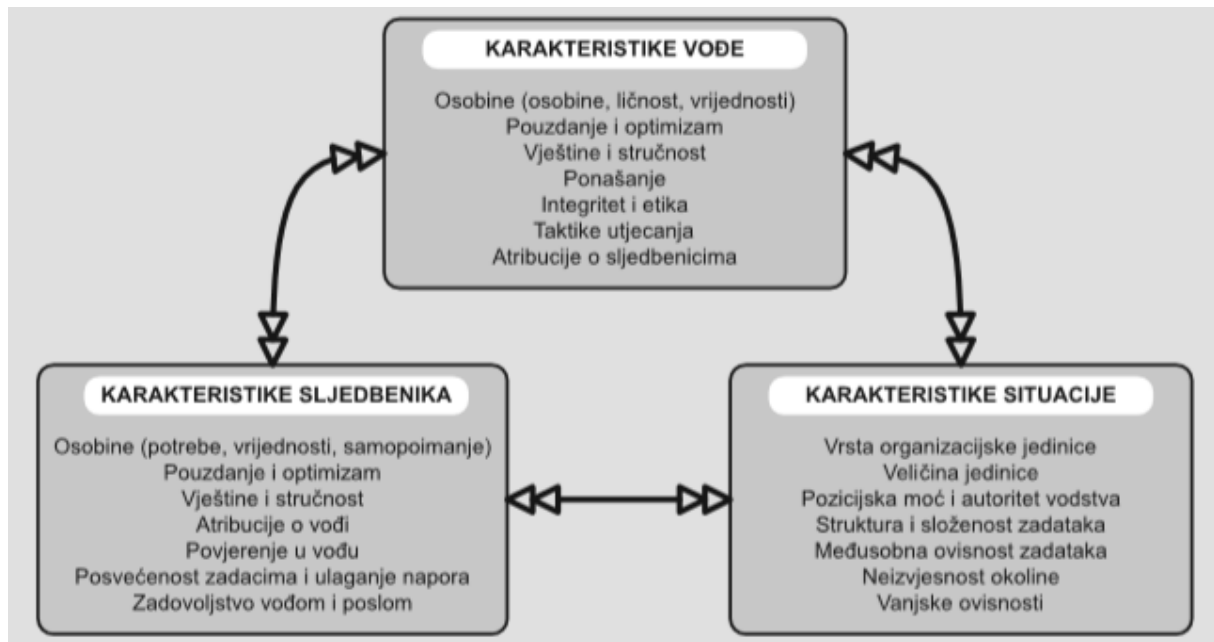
KARAKTERISTIKE VOĐE

Osobine (osobine, ličnost, vrijednosti)
Pouzdanje i optimizam
Vještine i stručnost
Ponašanje
Integritet i etika
Taktike utjecanja
Atribucije o sljedbenicima

KARAKTERISTIKE SLJEDBENIKA

Osobine (potrebe, vrijednosti, samopoimanje)
Pouzdanje i optimizam
Vještine i stručnost
Atribucije o vođi
Povjerenje u vođu
Posvećenost zadacima i ulaganje napora
Zadovoljstvo vođom i poslom

KARAKTERISTIKE SITUACIJE

Vrsta organizacijske jedinice
Veličina jedinice
Pozicijska moć i autoritet vodstva
Struktura i složenost zadataka
Međusobna ovisnost zadataka
Neizvjesnost okoline
Vanjske ovisnosti